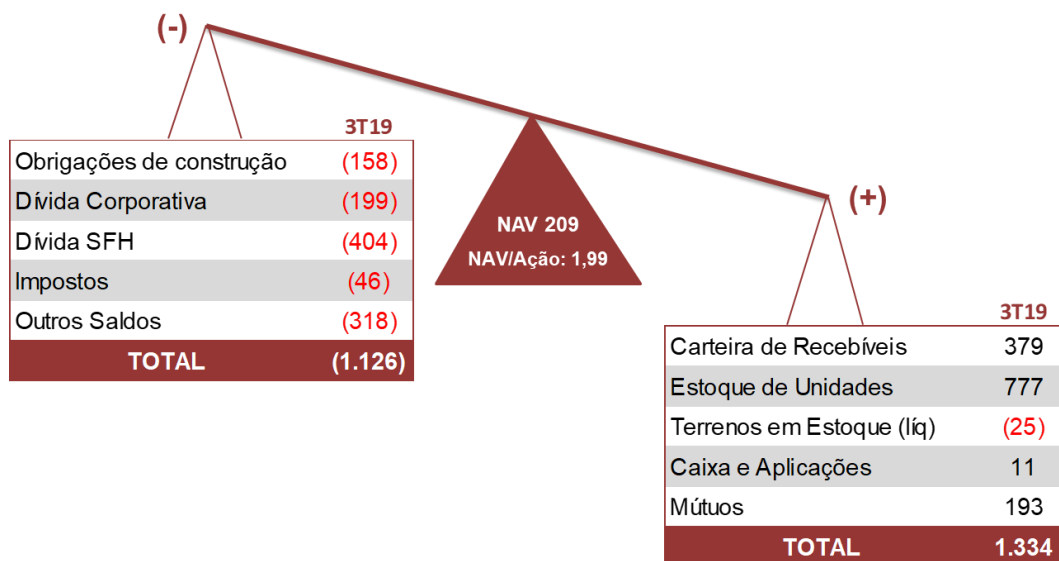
(-)

| | 3T19 |
|---|---|
| Obrigações de construção | (158) |
| Dívida Corporativa | (199) |
| Dívida SFH | (404) |
| Impostos | (46) |
| Outros Saldos | (318) |
| TOTAL | (1.126) |

NAV 209
NAV/Ação: 1,99

(+)

| | 3T19 |
|---|---|
| Carteira de Recebíveis | 379 |
| Estoque de Unidades | 777 |
| Terrenos em Estoque (líq) | (25) |
| Caixa e Aplicações | 11 |
| Mútuos | 193 |
| TOTAL | 1.334 |